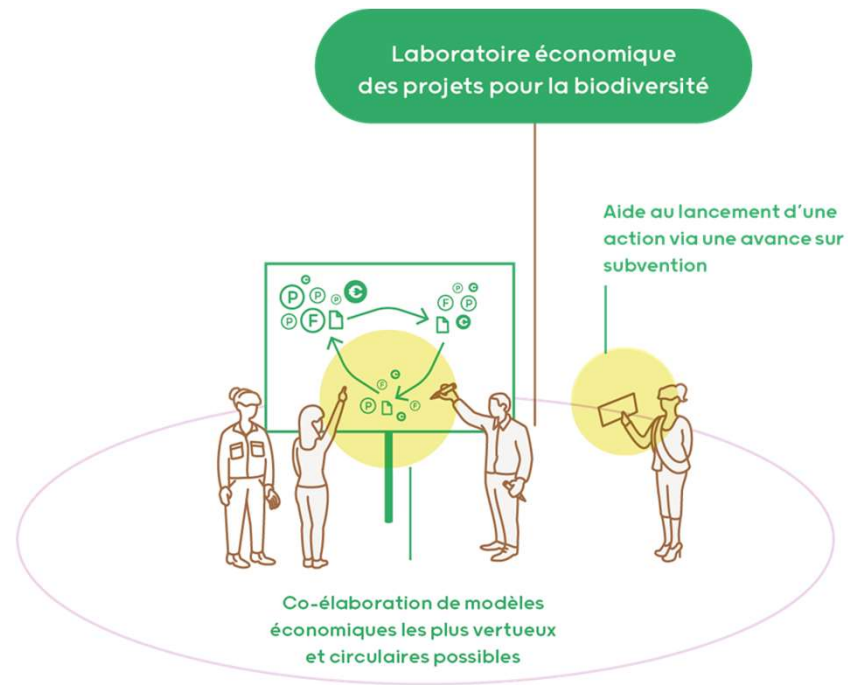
Laboratoire économique des projets pour la biodiversité

Aide au lancement d'une action via une avance sur subvention

C P P P C P F F P C P C F P C F

Co-élaboration de modèles économiques les plus vertueux et circulaires possibles